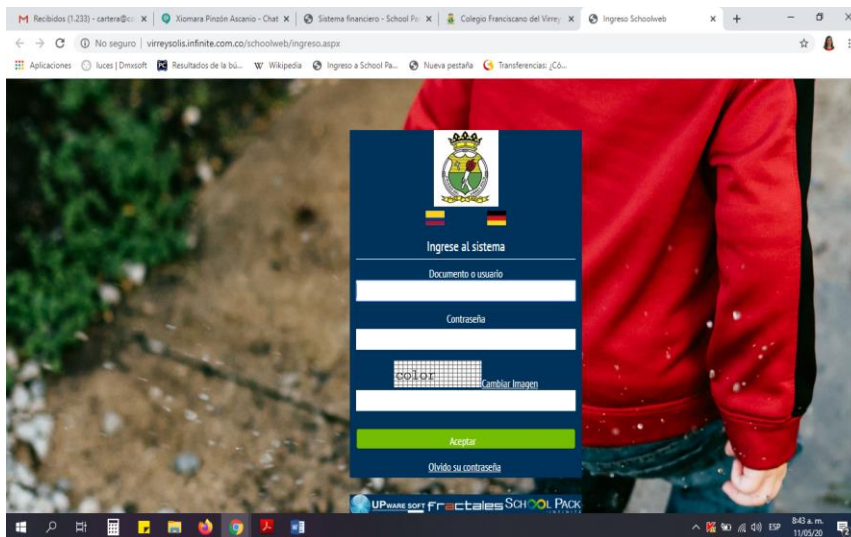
Recibidos (1.233) - cartera@c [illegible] ×
Xiomara Pinzón Ascanio - Chat ×
Sistema financiero - School Pa ×
Colegio Franciscano del Virrey ×
Ingreso Schoolweb ×
+

No seguro | virreysolis.infinite.com.co/schoolweb/ingreso.aspx

Aplicaciones
luces | Dmxsoft
Resultados de la bú...
Wikipedia
Ingreso a School Pa...
Nueva pestaña
Transferencias: ¿Có...

Ingrese al sistema

Documento o usuario

Contraseña

color
Cambiar Imagen

Aceptar

Olvido su contraseña

UPWARE SOFT fractales SCHOOL PACK

ESP
8:43 a. m.
11/05/20